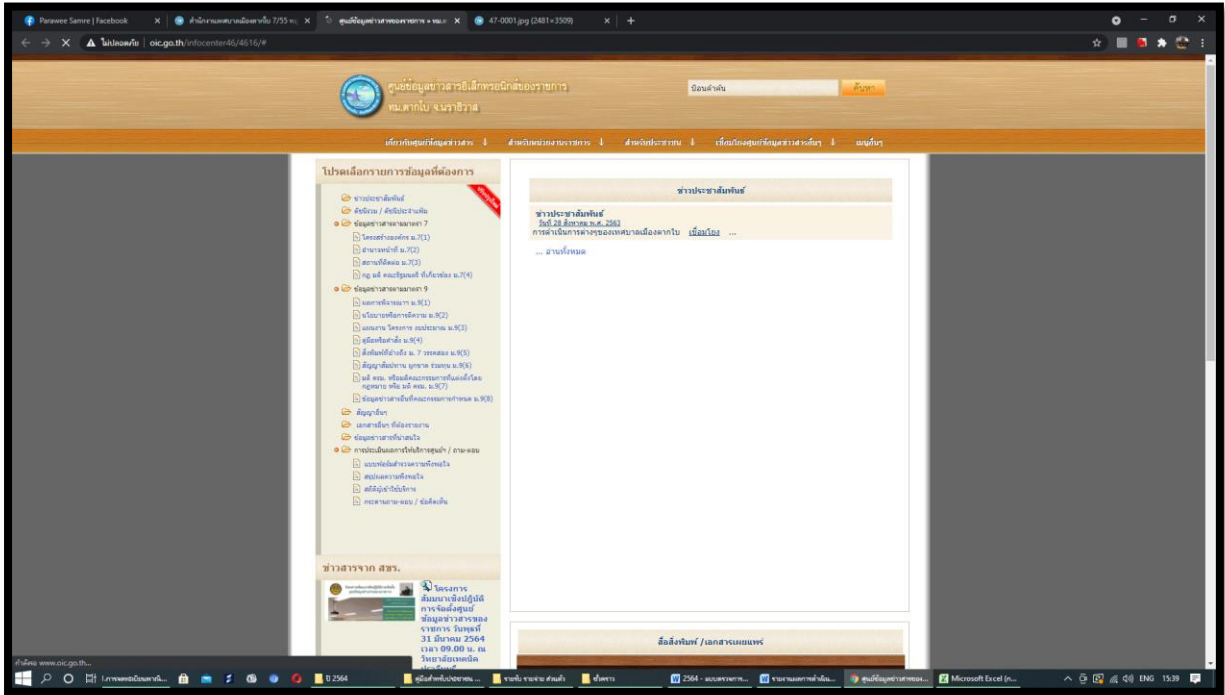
Parawee Samre | Facebook × สำนักงานเทศบาลเมืองตากใบ 7/55 ×  ศูนย์ข้อมูลข่าวสารของราชการ • ทม.ต ×  47-0001.jpg (2481×3509) × +

ไม่ปลอดภัย | oic.go.th/infocenter46/4616/#

ศูนย์ข้อมูลข่าวสารอิเล็กทรอนิกส์ของราชการ
ทม.ตากใบ จ.นราธิวาส

ป้อนคำค้น ค้นหา

เกี่ยวกับศูนย์ข้อมูลข่าวสาร ↓ สำหรับหน่วยงานราชการ ↓ สำหรับประชาชน ↓ เชื่อมโยงศูนย์ข้อมูลข่าวสารอื่นๆ ↓ เมนูอื่นๆ

โปรดเลือกรายการข้อมูลที่ต้องการ

ข่าวประชาสัมพันธ์
ดัชนีภาพ / ดัชนีประจำเดือน
ข้อมูลข่าวสารตามมาตรา 7
โครงสร้างองค์กร ม.7(1)
อำนาจหน้าที่ ม.7(2)
สถานที่ติดต่อ ม.7(3)
กฎ มติ คณะรัฐมนตรี ที่เกี่ยวข้อง ม.7(4)
ข้อมูลข่าวสารตามมาตรา 9
ผลการพิจารณา ม.9(1)
นโยบายหรือการตีความ ม.9(2)
แผนงาน โครงการ งบประมาณ ม.9(3)
คู่มือหรือคำสั่ง ม.9(4)
สิ่งพิมพ์ที่อ้างถึง ม. 7 วรรคสอง ม.9(5)
สัญญาสัมปทาน ผูกขาด ร่วมทุน ม.9(6)
มติ ครม. หรือมติคณะกรรมการที่แต่งตั้งโดยกฎหมาย หรือ มติ ครม. ม.9(7)
ข้อมูลข่าวสารอื่นที่คณะกรรมการกำหนด ม.9(8)
สัญญาอื่นๆ
เอกสารอื่นๆ ที่น่าสนใจ
ข้อมูลข่าวสารที่น่าสนใจ
การประเมินผลการให้บริการศูนย์ฯ / ถาม-ตอบ
แบบฟอร์มสำรวจความพึงพอใจ
สรุปผลความพึงพอใจ
สถิติผู้เข้าใช้บริการ
กระดานถาม-ตอบ / ข้อคิดเห็น

ข่าวสารจาก สขร.
โครงการสัมมนาเชิงปฏิบัติการจัดตั้งศูนย์ข้อมูลข่าวสารของราชการ วันพุธที่ 31 มีนาคม 2564 เวลา 09.00 น. ณ วิทยาลัยเทคนิค

ข่าวประชาสัมพันธ์
ข่าวประชาสัมพันธ์
วันที่ 28 สิงหาคม พ.ศ. 2563
การดำเนินการต่างๆของเทศบาลเมืองตากใบ เชื่อมโยง ...
... อ่านทั้งหมด

สื่อสิ่งพิมพ์ /เอกสารเผยแพร่

กำลังรอ www.oic.go.th...

1.การเผยแพร่เงินตามนโ... 2564 คู่มือสำหรับประชาชน ... รายรับ รายจ่าย ส่วนตัว ขั้นตอน 2564 - แบบตรวจการ... รายงานผลการดำเนิน... ศูนย์ข้อมูลข่าวสารของ... Microsoft Excel (n... ENG 15:39